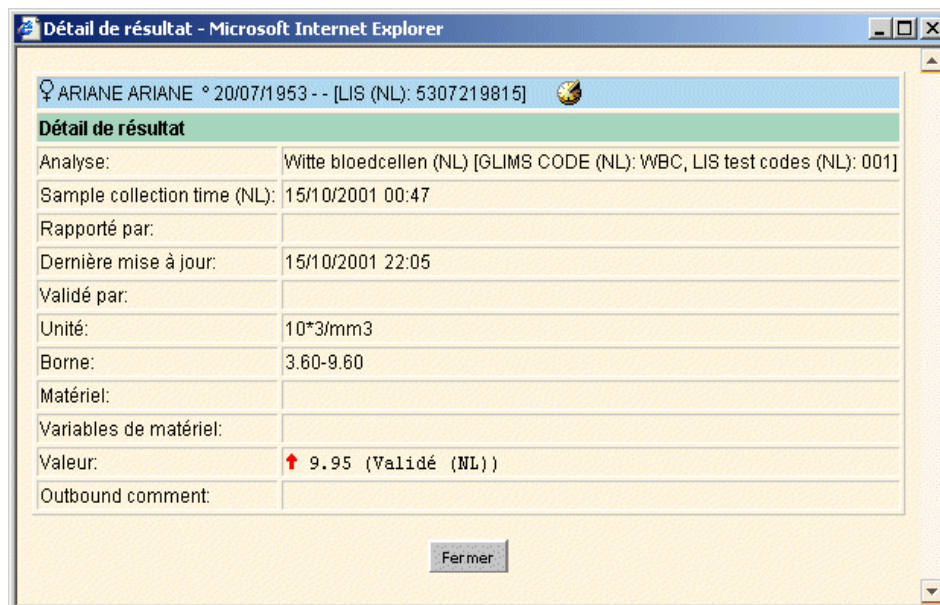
Détail de résultat - Microsoft Internet Explorer

♀ ARIANE ARIANE ° 20/07/1953 - - [LIS (NL): 5307219815]

| Détail de résultat | |
|---|---|
| Analyse: | Witte bloedcellen (NL) [GLIMS CODE (NL): WBC, LIS test codes (NL): 001] |
| Sample collection time (NL): | 15/10/2001 00:47 |
| Rapporté par: | |
| Dernière mise à jour: | 15/10/2001 22:05 |
| Validé par: | |
| Unité: | 10*3/mm3 |
| Borne: | 3.60-9.60 |
| Matériel: | |
| Variables de matériel: | |
| Valeur: | 9.95 (Validé (NL)) |
| Outbound comment: | |

Fermer